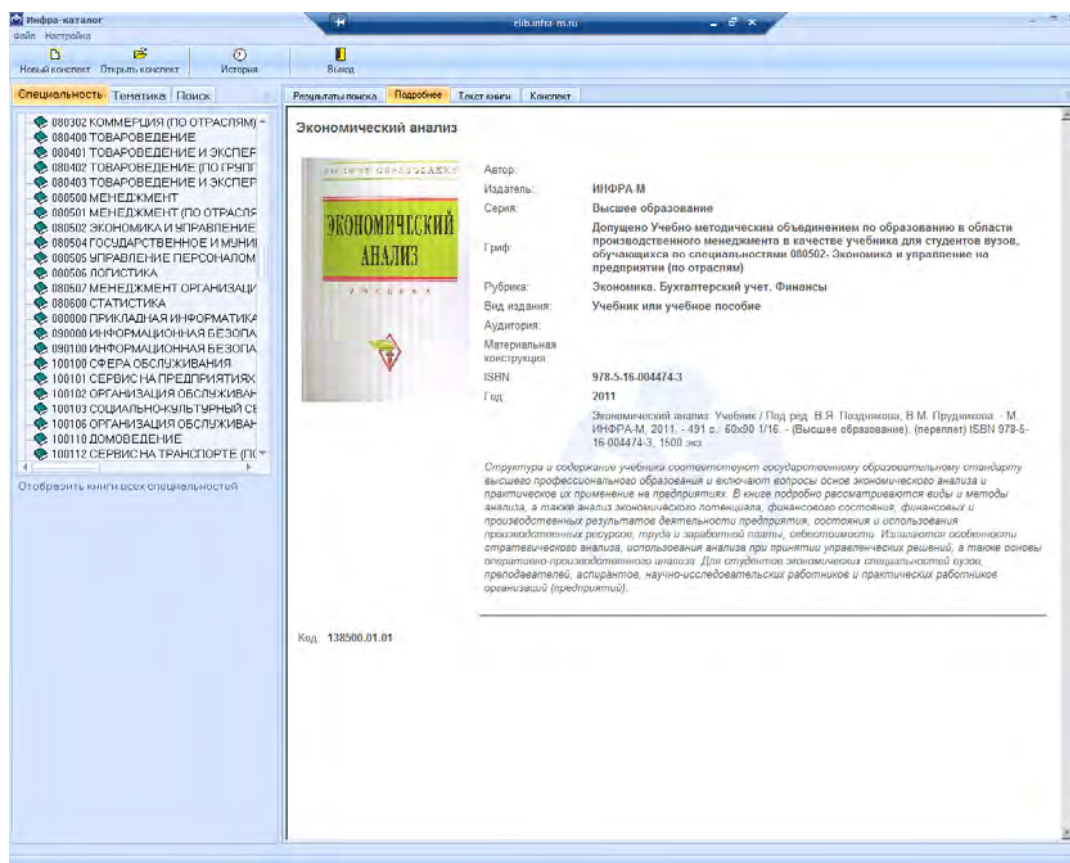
Инфра-каталог
Файл Настройка
Новый конспект Открыть конспект История
Выход
elib.infra-m.ru

Специальность Тематика Поиск

080302 КОММЕРЦИЯ (ПО ОТРАСЛЯМ)
080400 ТОВАРОВЕДЕНИЕ
080401 ТОВАРОВЕДЕНИЕ И ЭКСПЕР
080402 ТОВАРОВЕДЕНИЕ (ПО ГРУПП
080403 ТОВАРОВЕДЕНИЕ И ЭКСПЕР
080500 МЕНЕДЖМЕНТ
080501 МЕНЕДЖМЕНТ (ПО ОТРАСЛЯ
080502 ЭКОНОМИКА И УПРАВЛЕНИЕ
080504 ГОСУДАРСТВЕННОЕ И МУНИ
080505 УПРАВЛЕНИЕ ПЕРСОНАЛОМ
080506 ЛОГИСТИКА
080507 МЕНЕДЖМЕНТ ОРГАНИЗАЦИ
080600 СТАТИСТИКА
080800 ПРИКЛАДНАЯ ИНФОРМАТИКА
090000 ИНФОРМАЦИОННАЯ БЕЗОПА
090100 ИНФОРМАЦИОННАЯ БЕЗОПА
100100 СФЕРА ОБСЛУЖИВАНИЯ
100101 СЕРВИС НА ПРЕДПРИЯТИЯХ
100102 ОРГАНИЗАЦИЯ ОБСЛУЖИВАН
100103 СОЦИАЛЬНО-КУЛЬТУРНЫЙ СЕ
100106 ОРГАНИЗАЦИЯ ОБСЛУЖИВАН
100110 ДОМОВЕДЕНИЕ
100112 СЕРВИС НА ТРАНСПОРТЕ (П

Отобразить книги всех специальностей

Результаты поиска Подробнее Текст книги Конспект

Экономический анализ

ВЫСШЕЕ ОБРАЗОВАНИЕ
ЭКОНОМИЧЕСКИЙ АНАЛИЗ
УЧЕБНИК

Автор:
Издатель: ИНФРА-М
Серия: Высшее образование
Гриф: Допущено Учебно методическим объединением по образованию в области производственного менеджмента в качестве учебника для студентов вузов, обучающихся по специальностям 080502- Экономика и управление на предприятии (по отраслям)
Рубрика: Экономика. Бухгалтерский учет. Финансы
Вид издания: Учебник или учебное пособие
Аудитория:
Материальная конструкция:
ISBN 978-5-16-004474-3
Год 2011

Экономический анализ: Учебник / Под ред. В.Я. Позднякова, В.М. Прудникова. - М.: ИНФРА-М, 2011. - 491 с.: 60x90 1/16. - (Высшее образование). (переплет) ISBN 978-5-16-004474-3, 1500 экз.

Структура и содержание учебника соответствуют государственному образовательному стандарту высшего профессионального образования и включают вопросы основ экономического анализа и практическое их применение на предприятиях. В книге подробно рассматриваются виды и методы анализа, а также анализ экономического потенциала, финансового состояния, финансовых и производственных результатов деятельности предприятия, состояния и использования производственных ресурсов, труда и заработной платы, себестоимости. Излагаются особенности стратегического анализа, использования анализа при принятии управленческих решений, а также основы оперативно-производственного анализа. Для студентов экономических специальностей вузов, преподавателей, аспирантов, научно-исследовательских работников и практических работников организаций (предприятий).

Код: 138500.01.01